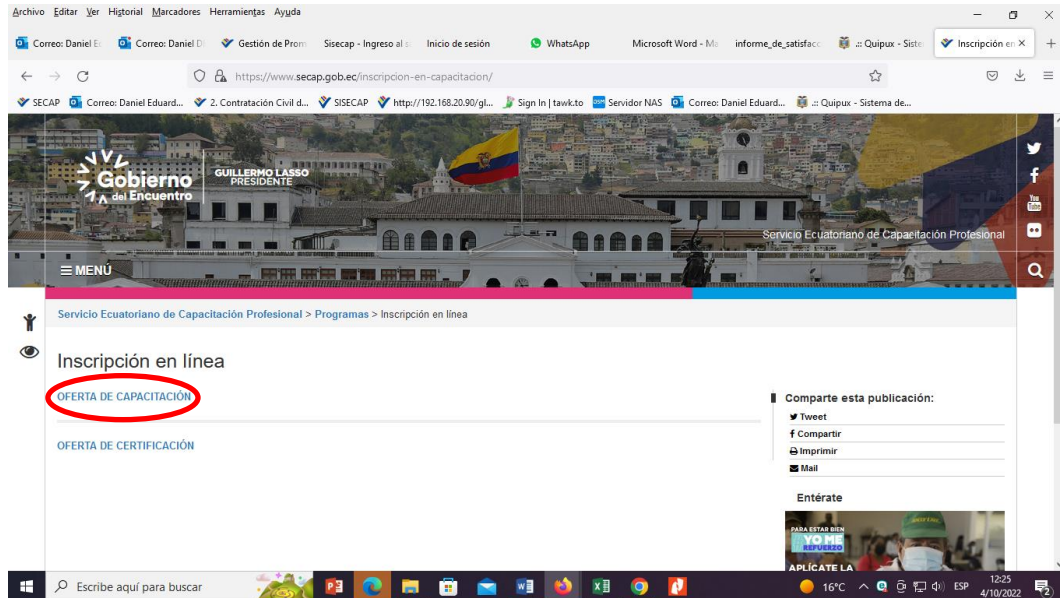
Archivo Editar Ver Historial Marcadores Herramientas Ayuda

Correo: Daniel E | Correo: Daniel D | Gestión de Prom | Sisecap - Ingreso al s | Inicio de sesión | WhatsApp | Microsoft Word - Ma | informe_de_satisfacc | .:: Quipux - Siste | Inscripción en ×

https://www.secap.gob.ec/inscripcion-en-capacitacion/

SECAP | Correo: Daniel Eduard... | 2. Contratación Civil d... | SISECAP | http://192.168.20.90/gl... | Sign In | tawk.to | Servidor NAS | Correo: Daniel Eduard... | .:: Quipux - Sistema de...

Gobierno del Encuentro | GUILLERMO LASSO PRESIDENTE

Servicio Ecuatoriano de Capacitación Profesional

☰ MENÚ

Servicio Ecuatoriano de Capacitación Profesional > Programas > Inscripción en línea

Inscripción en línea

OFERTA DE CAPACITACIÓN

OFERTA DE CERTIFICACIÓN

Comparte esta publicación:
Tweet
Compartir
Imprimir
Mail

Entérate

PARA ESTAR BIEN YO ME REFUERZO
APLÍCATE LA

Escribe aquí para buscar

16°C ESP 12:25 4/10/2022